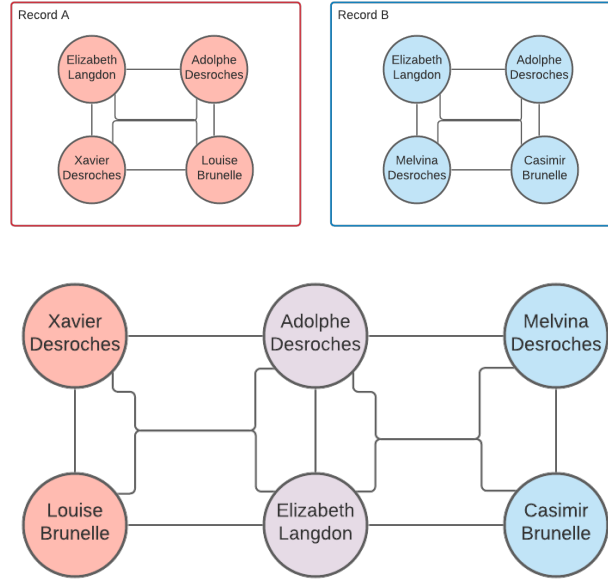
Record A

Elizabeth Langdon

Adolphe Desroches

Xavier Desroches

Louise Brunelle

Record B

Elizabeth Langdon

Adolphe Desroches

Melvina Desroches

Casimir Brunelle

Xavier Desroches

Adolphe Desroches

Melvina Desroches

Louise Brunelle

Elizabeth Langdon

Casimir Brunelle